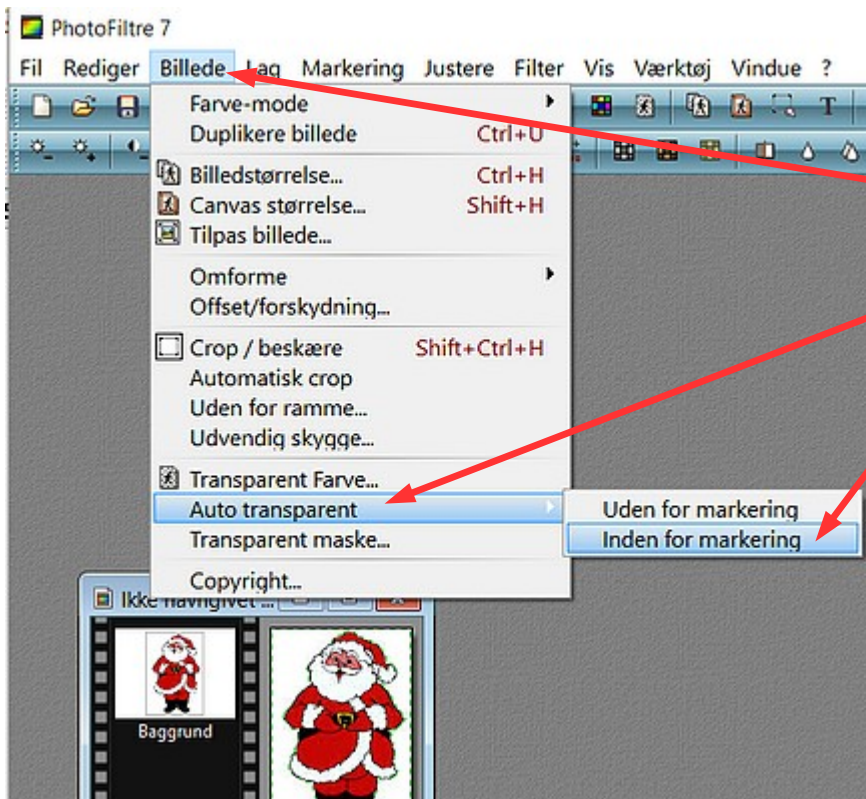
PhotoFiltre 7

Fil Rediger Billede Lag Markering Justere Filter Vis Værktøj Vindue ?

Farve-mode
Duplikere billede Ctrl+U
Billedstørrelse... Ctrl+H
Canvas størrelse... Shift+H
Tilpas billede...
Omforme
Offset/forskydning...
Crop / beskære Shift+Ctrl+H
Automatisk crop
Uden for ramme...
Udvendig skygge...
Transparent Farve...
Auto transparent
Transparent maske...
Copyright...

Uden for markering
Inden for markering

Ikke navngivet ...
Baggrund